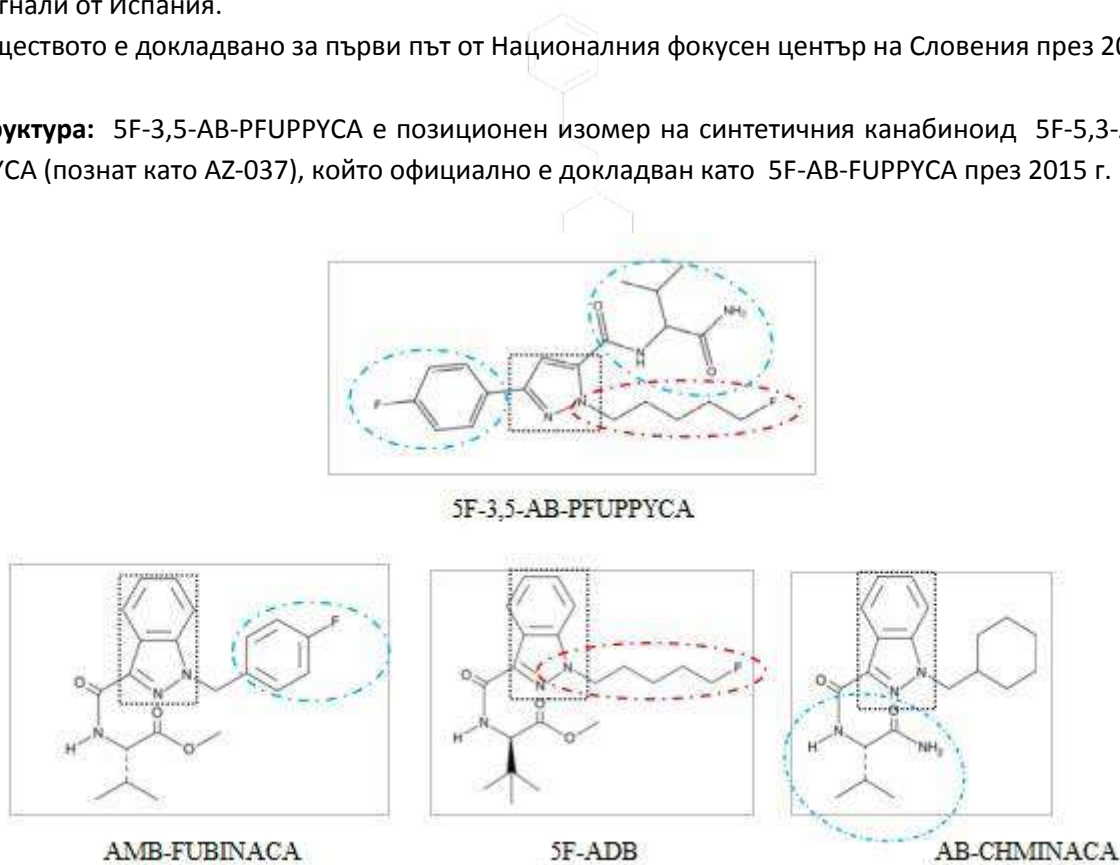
гнали от Испания.

ществото е докладвано за първи път от Националния фокусен център на Словения през 20

руктура: 5F-3,5-AB-PFUPPYCA е позиционен изомер на синтетичния канабиноид 5F-5,3-
YCA (познат като AZ-037), който официално е докладван като 5F-AB-FUPPYCA през 2015 г.

O
NH
NH₂
O
F
N
N
F

5F-3,5-AB-PFUPPYCA

F
O
N
N
H
N
O
O

AMB-FUBINACA

O
N
N
F
H
N
O
O

5F-ADB

O
N
N
H
N
O
NH₂

AB-CHMINACA